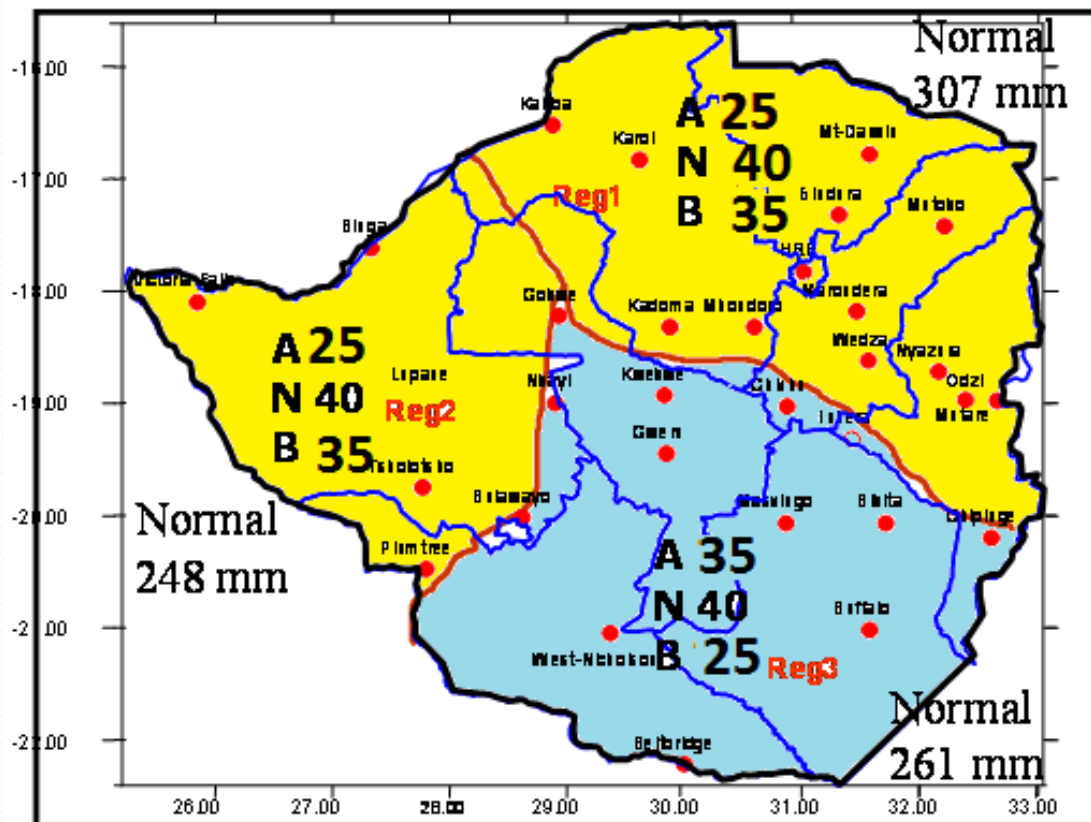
Normal
307 mm

-16.00
-17.00
-18.00
-19.00
-20.00
-21.00
-22.00

Kariba
Karoi
A 25
N 40
B 35
Mt-Darwin
Reg1
Bindura
Mutoko
Binga
HRE
Victoria Falls
Marondera
Gokwe
Kadoma
Mhondoro
Wedza
Nyazura
A 25
N 40
B 35
Lupane
Nkayi
Kwekwe
Odzi
Reg2
Chivhu
Mutare
Tsholotsho
Gweru
Bulawayo
Masvingo
Bikita
Chipinge
Normal
248 mm
Plumtree
A 35
N 40
B 25
Buffalo
West-Nicholson
Reg3
Normal
261 mm
Beitbridge

26.00
27.00
28.00
29.00
30.00
31.00
32.00
33.00